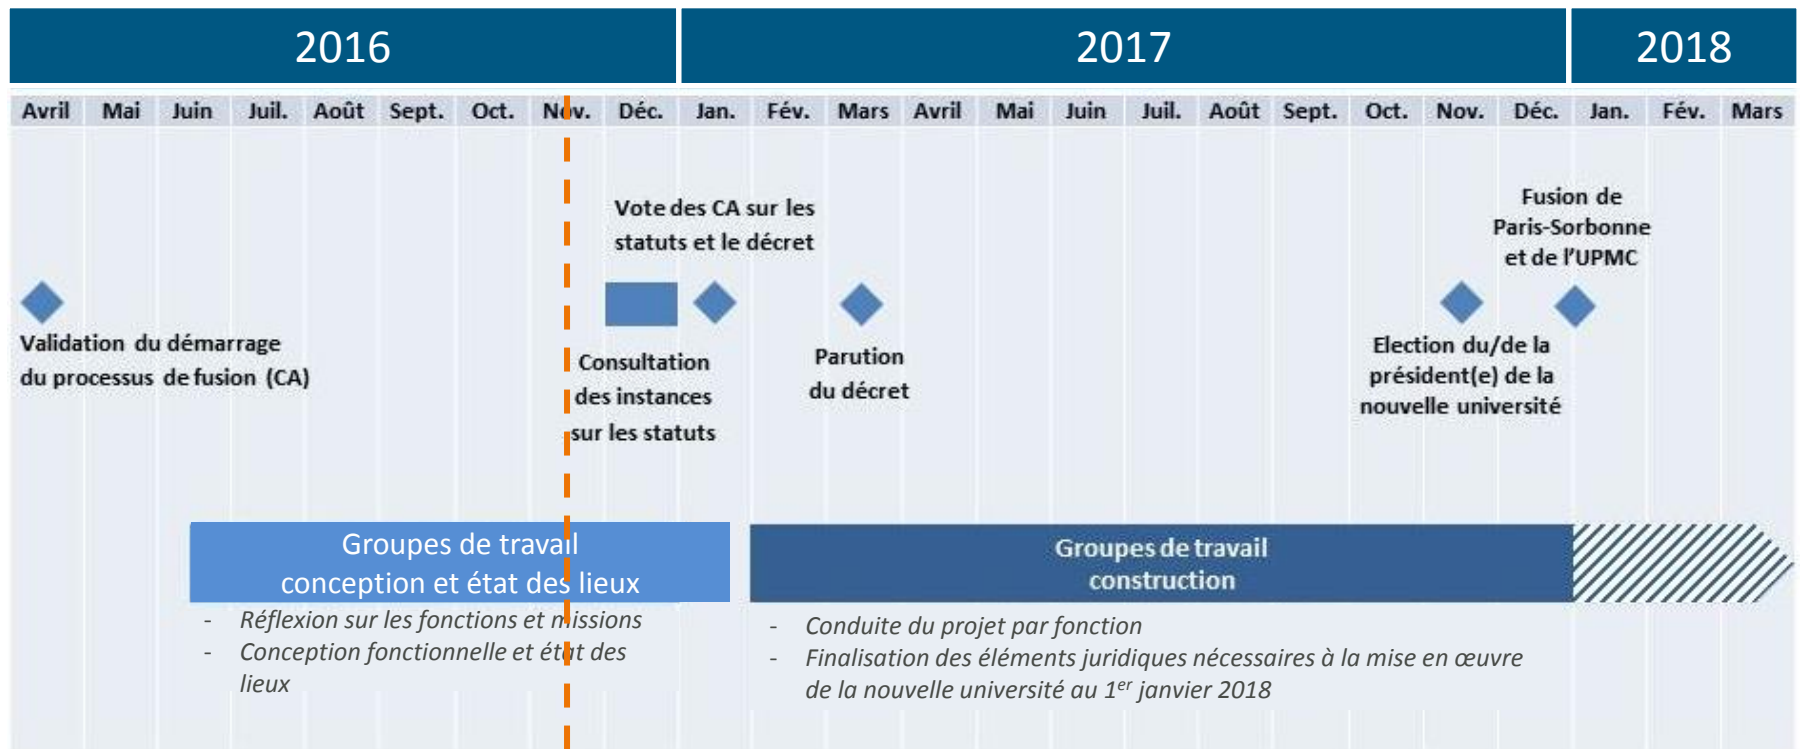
2016 2017 2018

| Avril | Mai | Juin | Juil. | Août | Sept. | Oct. | Nov. | Déc. | Jan. | Fév. | Mars | Avril | Mai | Juin | Juil. | Août | Sept. | Oct. | Nov. | Déc. | Jan. | Fév. | Mars |
|---|---|---|---|---|---|---|---|---|---|---|---|---|---|---|---|---|---|---|---|---|---|---|---|

Vote des CA sur les statuts et le décret

Fusion de Paris-Sorbonne et de l'UPMC

Validation du démarrage du processus de fusion (CA)

Consultation des instances sur les statuts

Parution du décret

Election du/de la président(e) de la nouvelle université

Groupes de travail conception et état des lieux

- Réflexion sur les fonctions et missions
- Conception fonctionnelle et état des lieux

Groupes de travail construction

- Conduite du projet par fonction
- Finalisation des éléments juridiques nécessaires à la mise en œuvre de la nouvelle université au 1$^{er}$ janvier 2018